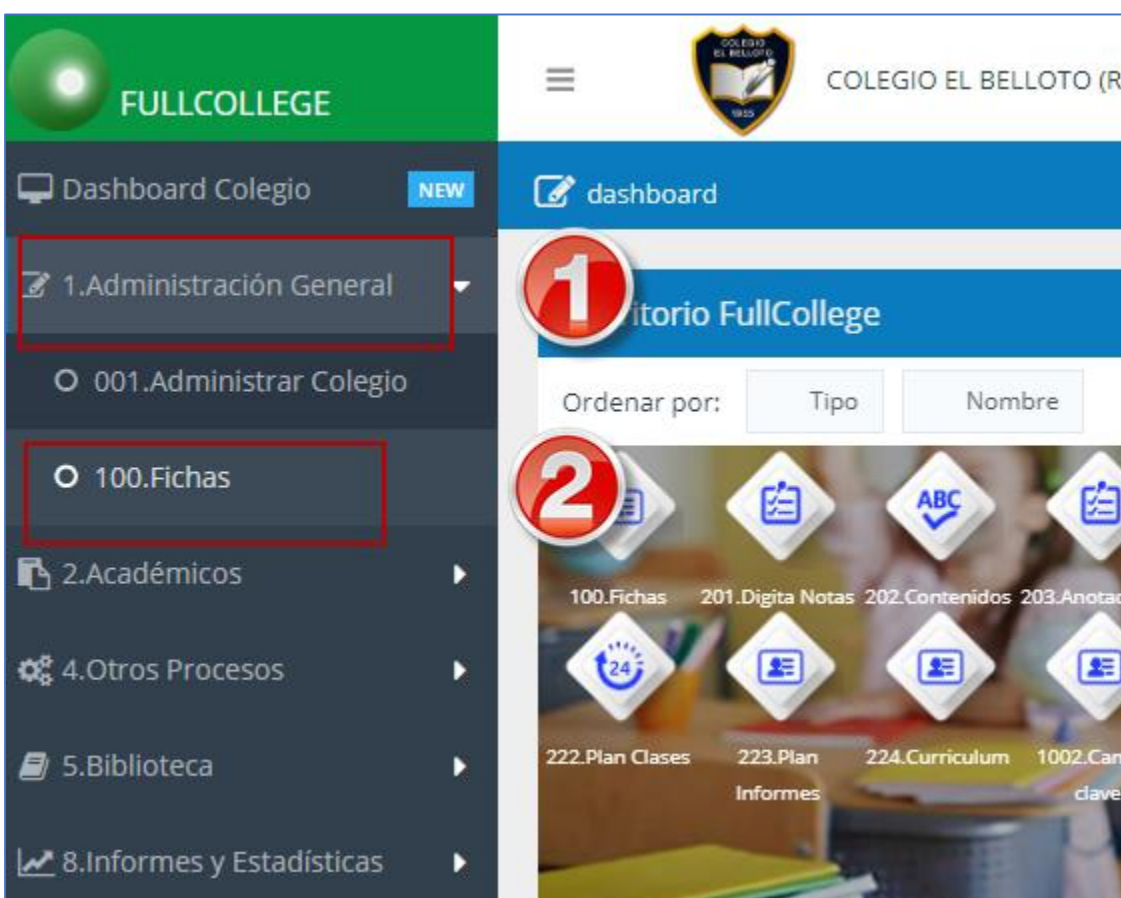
FULLCOLLEGE

Dashboard Colegio NEW

1.Administración General

001.Administrar Colegio

100.Fichas

2.Académicos

4.Otros Procesos

5.Biblioteca

8.Informes y Estadísticas

COLEGIO EL BELLOTO 1955

COLEGIO EL BELLOTO (R

dashboard

1

2

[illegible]itorio FullCollege

Ordenar por: Tipo Nombre

ABC

100.Fichas 201.Digita Notas 202.Contenidos 203.Anotac

24

222.Plan Clases 223.Plan Informes 224.Curriculum 1002.Can clave